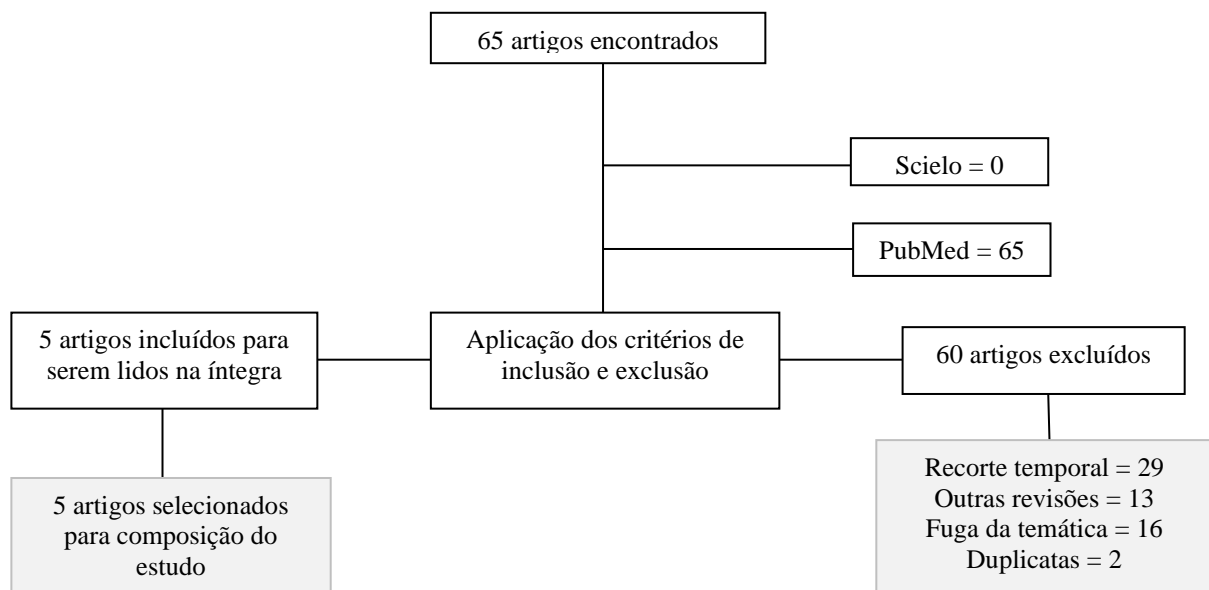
65 artigos encontrados

Scielo = 0

PubMed = 65

5 artigos incluídos para serem lidos na íntegra

Aplicação dos critérios de inclusão e exclusão

60 artigos excluídos

5 artigos selecionados para composição do estudo

Recorte temporal = 29
Outras revisões = 13
Fuga da temática = 16
Duplicatas = 2